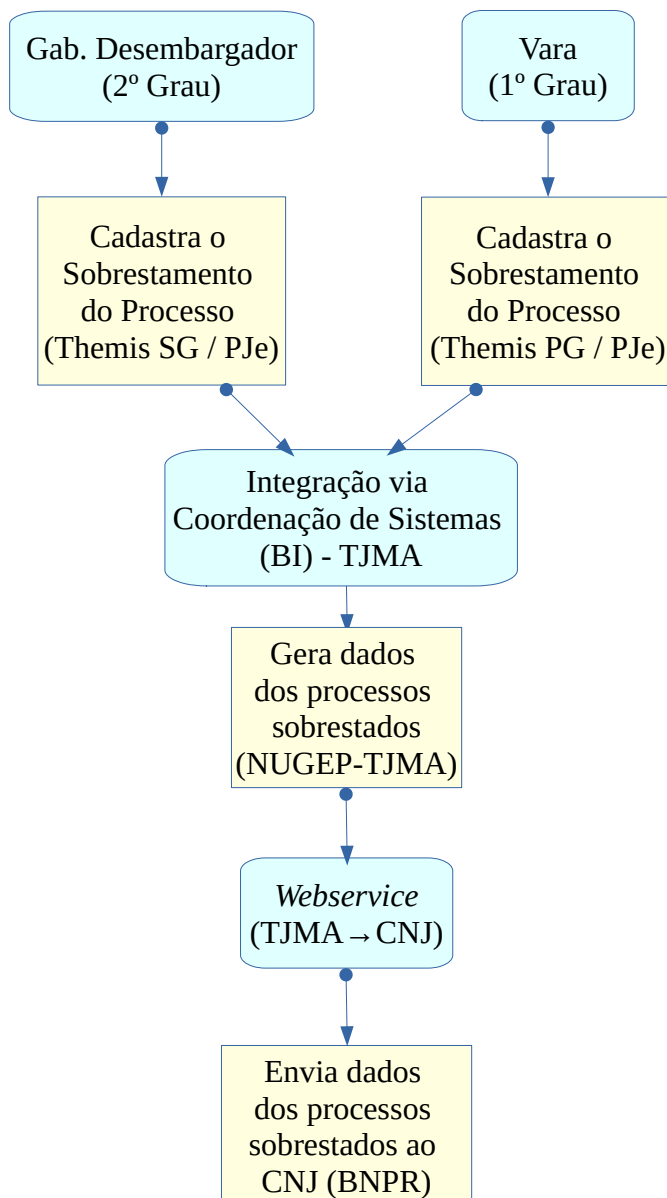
Gab. Desembargador (2º Grau)

Vara (1º Grau)

Cadastra o Sobrestamento do Processo (Themis SG / PJe)

Cadastra o Sobrestamento do Processo (Themis PG / PJe)

Integração via Coordenação de Sistemas (BI) - TJMA

Gera dados dos processos sobrestados (NUGEP-TJMA)

Webservice (TJMA → CNJ)

Envia dados dos processos sobrestados ao CNJ (BNPR)